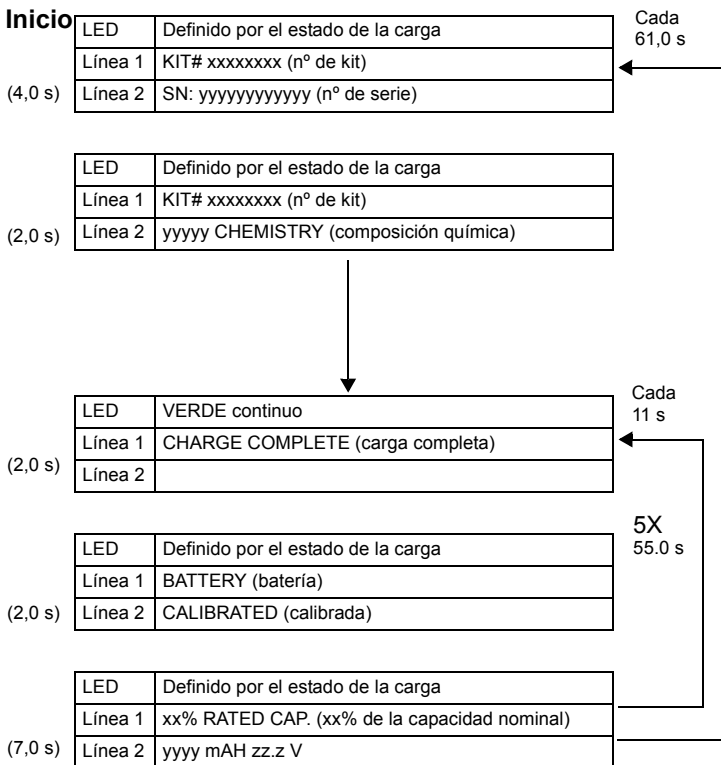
Inicio

Cada 61,0 s

| LED | Definido por el estado de la carga |
|---|---|
| Línea 1 | KIT# xxxxxxxx (nº de kit) |
| Línea 2 | SN: yyyyyyyyyyyy (nº de serie) |

(4,0 s)

| LED | Definido por el estado de la carga |
|---|---|
| Línea 1 | KIT# xxxxxxxx (nº de kit) |
| Línea 2 | yyyyy CHEMISTRY (composición química) |

(2,0 s)

Cada 11 s

| LED | VERDE continuo |
|---|---|
| Línea 1 | CHARGE COMPLETE (carga completa) |
| Línea 2 | |

(2,0 s)

5X
55.0 s

| LED | Definido por el estado de la carga |
|---|---|
| Línea 1 | BATTERY (batería) |
| Línea 2 | CALIBRATED (calibrada) |

(2,0 s)

| LED | Definido por el estado de la carga |
|---|---|
| Línea 1 | xx% RATED CAP. (xx% de la capacidad nominal) |
| Línea 2 | yyyy mAH zz.z V |

(7,0 s)